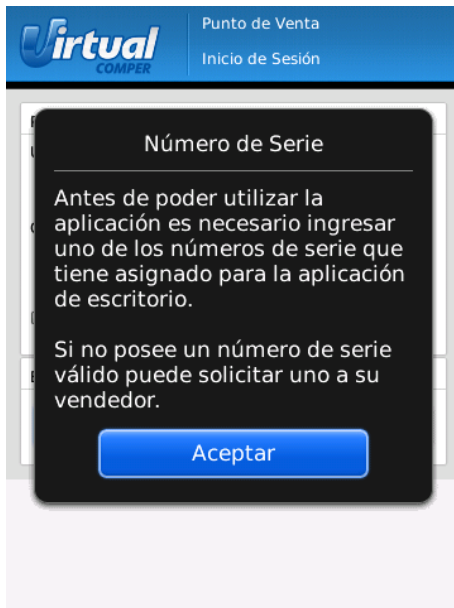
Virtual
COMPER

Punto de Venta
Inicio de Sesión

Número de Serie

Antes de poder utilizar la aplicación es necesario ingresar uno de los números de serie que tiene asignado para la aplicación de escritorio.

Si no posee un número de serie válido puede solicitar uno a su vendedor.

Aceptar